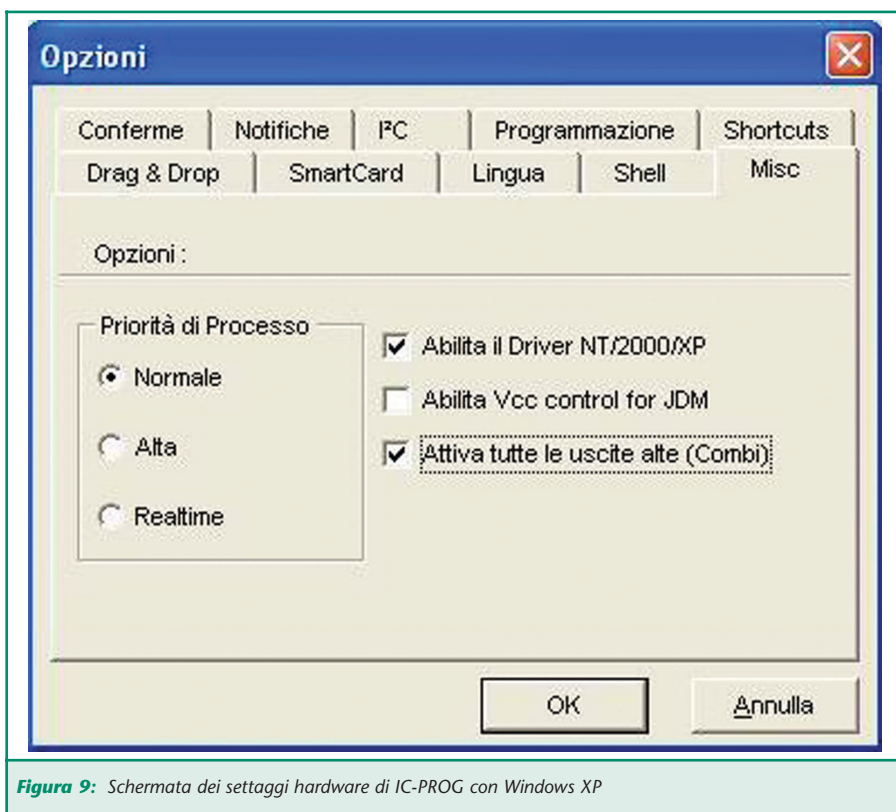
Opzioni

Conferme | Notifiche | I²C | Programmazione | Shortcuts
Drag & Drop | SmartCard | Lingua | Shell | Misc

Opzioni :

Priorità di Processo
Normale
Alta
Realtime

Abilita il Driver NT/2000/XP
Abilita Vcc control for JDM
Attiva tutte le uscite alte (Combi)

OK
Annulla

Figura 9: Schermata dei settaggi hardware di IC-PROG con Windows XP